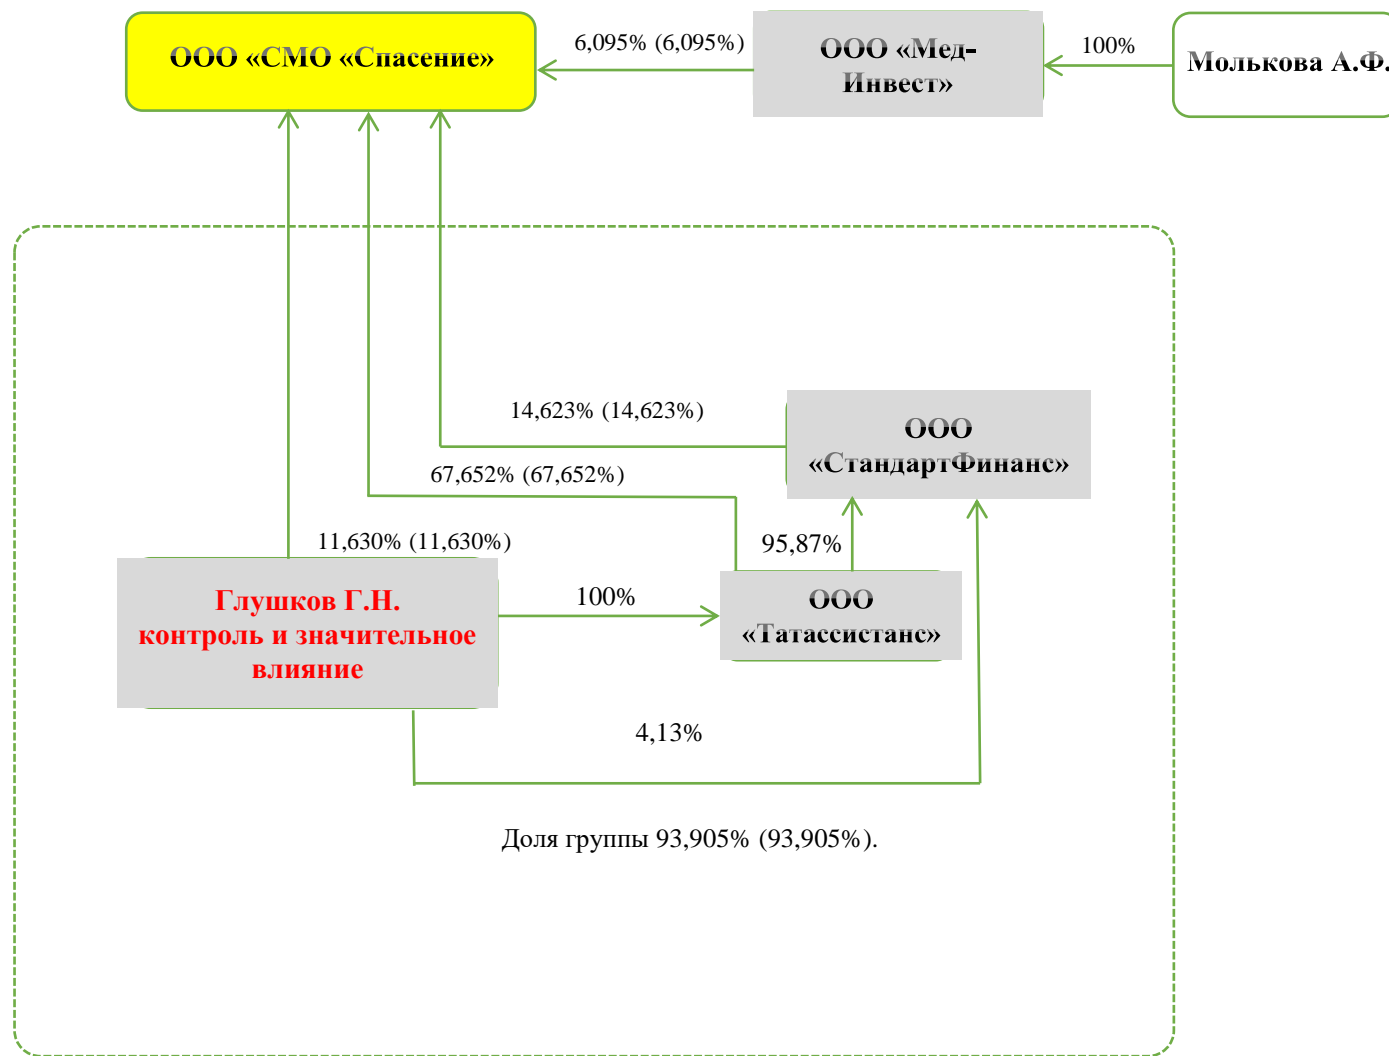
ООО «СМО «Спасение»

6,095% (6,095%)

ООО «Мед-Инвест»

100%

Молькова А.Ф.

14,623% (14,623%)

ООО «СтандартФинанс»

67,652% (67,652%)

95,87%

11,630% (11,630%)

Глушков Г.Н. контроль и значительное влияние

100%

ООО «Татассистанс»

4,13%

Доля группы 93,905% (93,905%).